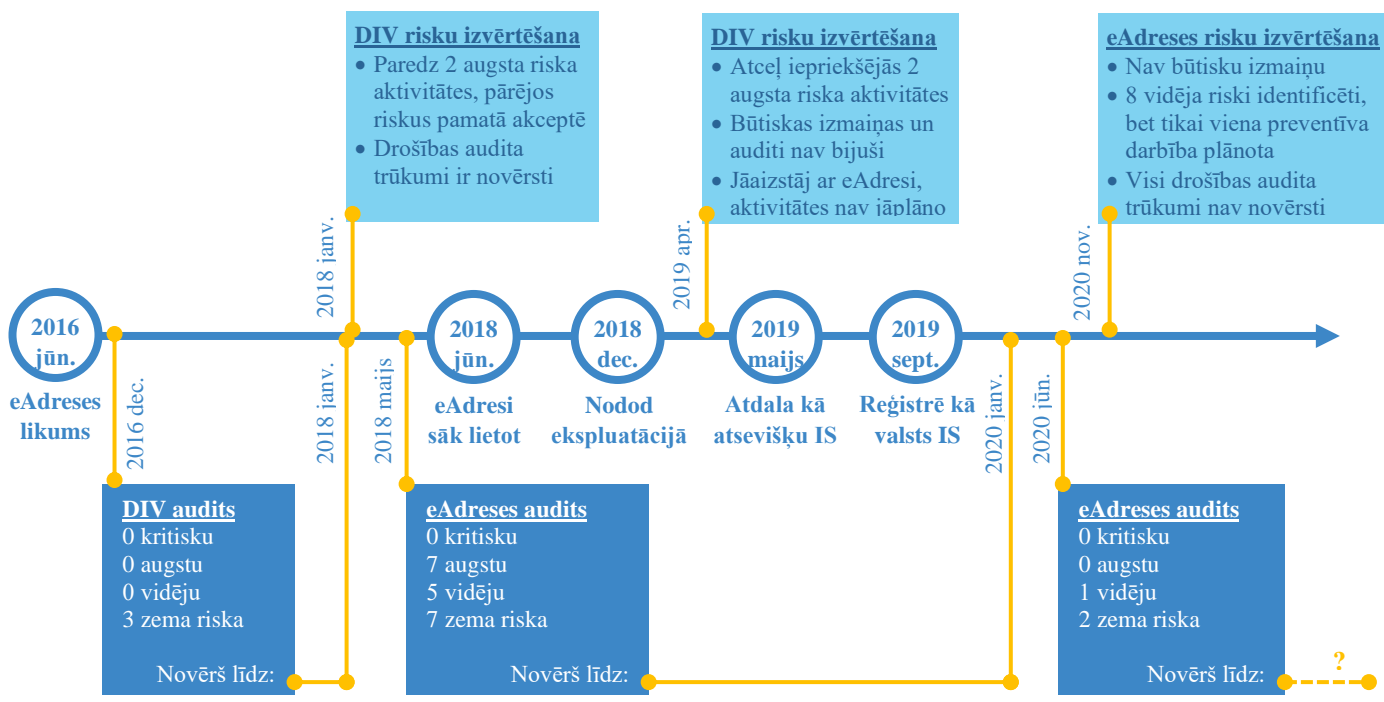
DIV risku izvērtēšana
• Paredz 2 augsta riska aktivitātes, pārējos riskus pamatā akceptē
• Drošības audita trūkumi ir novērsti

DIV risku izvērtēšana
• Atceļ iepriekšējās 2 augsta riska aktivitātes
• Būtiskas izmaiņas un auditi nav bijuši
• Jāaizstāj ar eAdresi, aktivitātes nav jāplāno

eAdreses risku izvērtēšana
• Nav būtisku izmaiņu
• 8 vidēja riski identificēti, bet tikai viena preventīva darbība plānota
• Visi drošības audita trūkumi nav novērsti

2018 janv.

2019 apr.

2020 nov.

2016 jūn.
eAdreses likums

2016 dec.

2018 janv.

2018 maijs

2018 jūn.
eAdresi sāk lietot

2018 dec.
Nodod ekspluatācijā

2019 maijs
Atdala kā atsevišķu IS

2019 sept.
Reģistrē kā valsts IS

2020 janv.

2020 jūn.

DIV audits
0 kritisku
0 augstu
0 vidēju
3 zema riska
Novērš līdz:

eAdreses audits
0 kritisku
7 augstu
5 vidēju
7 zema riska
Novērš līdz:

eAdreses audits
0 kritisku
0 augstu
1 vidēju
2 zema riska
Novērš līdz:
?